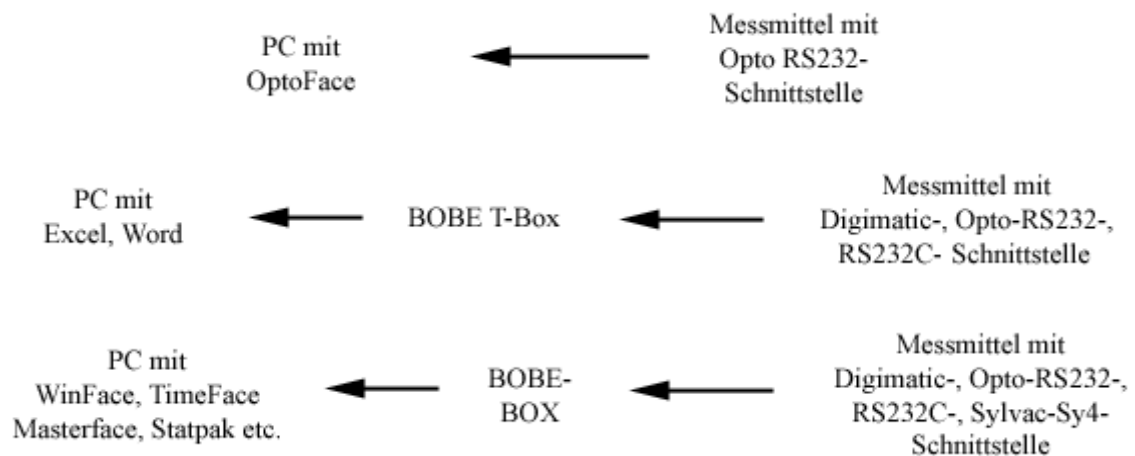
PC mit
OptoFace

Messmittel mit
Opto RS232-
Schnittstelle

PC mit
Excel, Word

BOBE T-Box

Messmittel mit
Digimatic-, Opto-RS232-,
RS232C- Schnittstelle

PC mit
WinFace, TimeFace
Masterface, Statpak etc.

BOBE-
BOX

Messmittel mit
Digimatic-, Opto-RS232-,
RS232C-, Sylvac-Sy4-
Schnittstelle